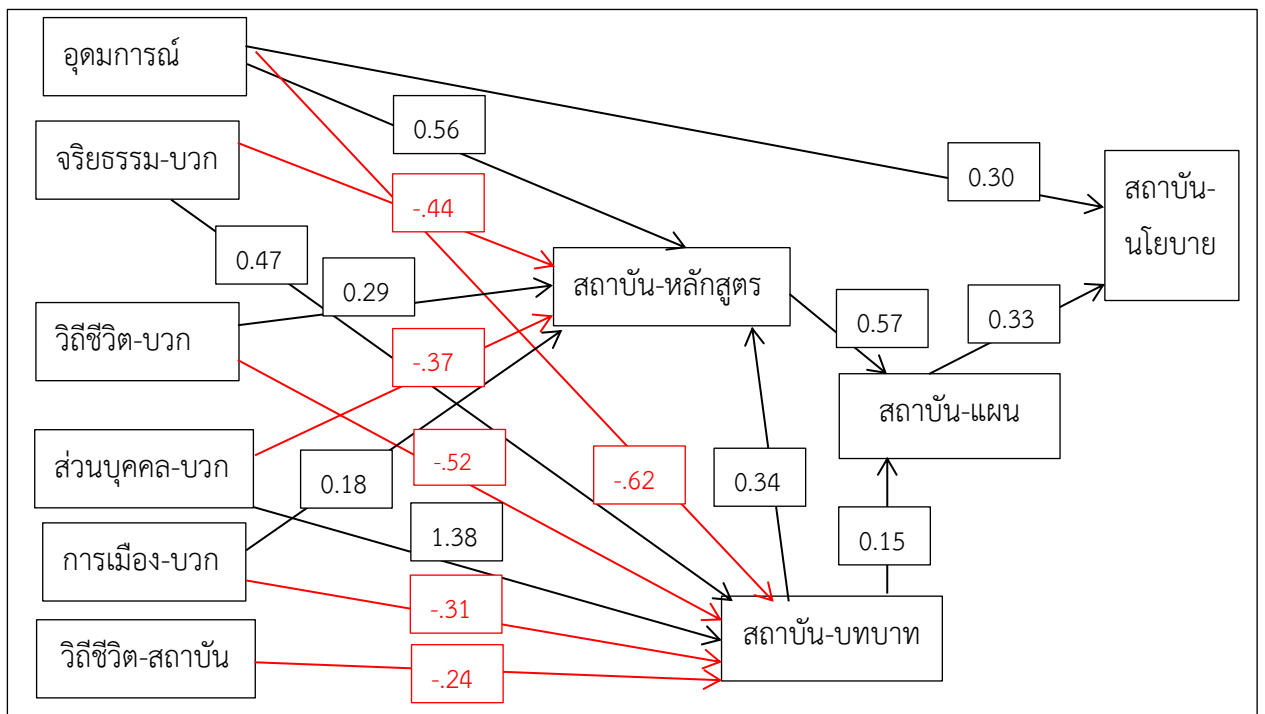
อุดมการณ์

จริยธรรม-บวก

วิถีชีวิต-บวก

ส่วนบุคคล-บวก

การเมือง-บวก

วิถีชีวิต-สถาบัน

0.56

-.44

0.47

0.29

-.37

0.18

-.52

1.38

-.31

-.24

-.62

0.34

0.30

สถาบัน-หลักสูตร

0.57

0.33

สถาบัน-นโยบาย

สถาบัน-แผน

0.15

สถาบัน-บทบาท